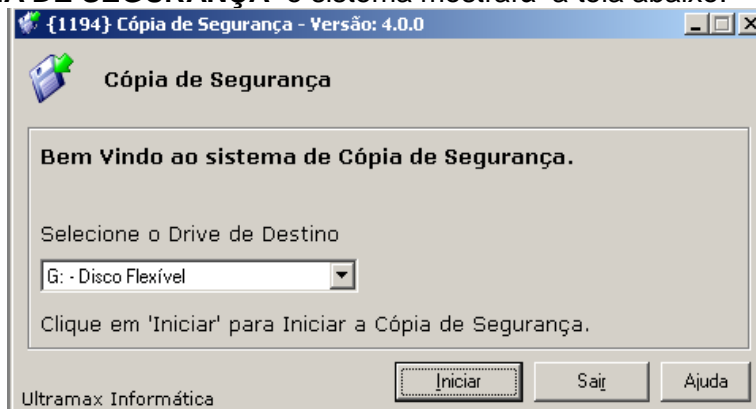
A DE SEGURANÇA" o sistema mostrará a tela abaixo:

{1194} Cópia de Segurança - Versão: 4.0.0

Cópia de Segurança

Bem Vindo ao sistema de Cópia de Segurança.

Selecione o Drive de Destino

G: - Disco Flexível

Clique em 'Iniciar' para Iniciar a Cópia de Segurança.

Iniciar

Sair

Ajuda

Ultramax Informática